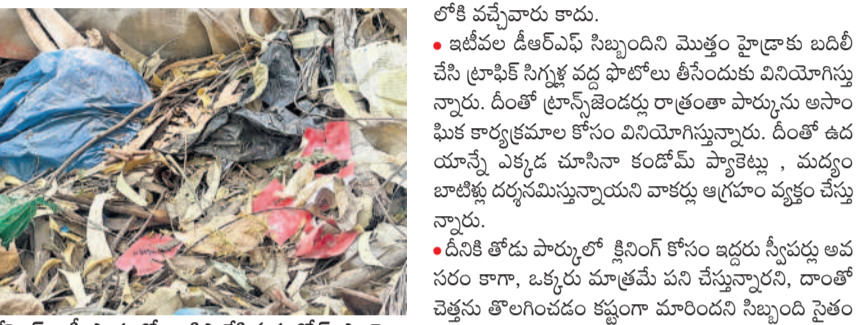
లోకి వచ్చేవారు కాదు.

• ఇటీవల డీఆర్ఎఫ్ సిబ్బందిని మొత్తం హైడ్రాకు బదిలీ చేసి ట్రాఫిక్ సిగ్నళ్ల వద్ద ఫొటోలు తీసేందుకు వినియోగిస్తున్నారు. దీంతో ట్రాన్స్‌జెండర్లు రాత్రంతా పార్కును అసాంఘిక కార్యక్రమాల కోసం వినియోగిస్తున్నారు. దీంతో ఉదయాన్నే ఎక్కడ చూసినా కండోమ్ ప్యాకెట్లు , మద్యం బాటిళ్లు దర్శనమిస్తున్నాయని వాకర్లు ఆగ్రహం వ్యక్తం చేస్తున్నారు.

• దీనికి తోడు పార్కులో క్లీనింగ్ కోసం ఇద్దరు స్వీపర్లు అవసరం కాగా, ఒక్కరు మాత్రమే పని చేస్తున్నారని, దాంతో చెత్తను తొలగించడం కష్టంగా మారిందని సిబ్బంది సైతం

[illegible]